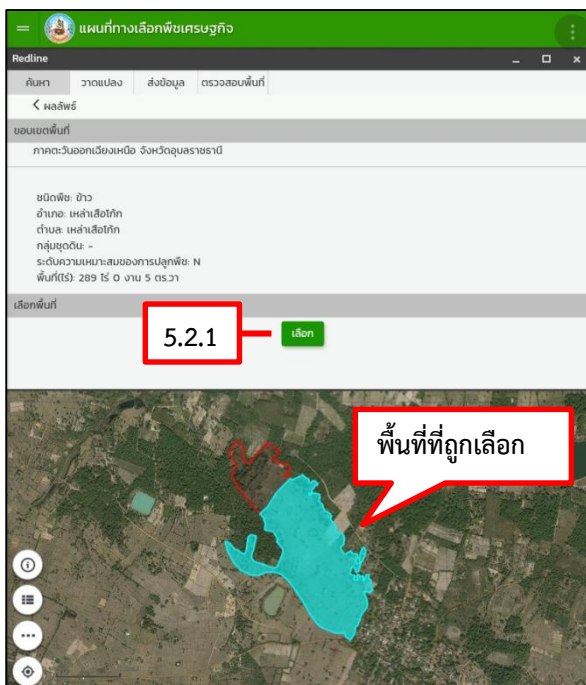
แผนที่ทางเลือกพืชเศรษฐกิจ

Redline

ค้นหา วาดแปลง ส่งข้อมูล ตรวจสอบพื้นที่

< ผลลัพธ์

ขอบเขตพื้นที่

ภาคตะวันออกเฉียงเหนือ จังหวัดอุบลราชธานี

ชนิดพืช: ข้าว
อำเภอ: เหล่าเสือโก้ก
ตำบล: เหล่าเสือโก้ก
กลุ่มชุดดิน: -
ระดับความเหมาะสมของการปลูกพืช: N
พื้นที่(ไร่): 289 ไร่ 0 งาน 5 ตร.วา

เลือกพื้นที่

5.2.1

เลือก

พื้นที่ที่ถูกเลือก